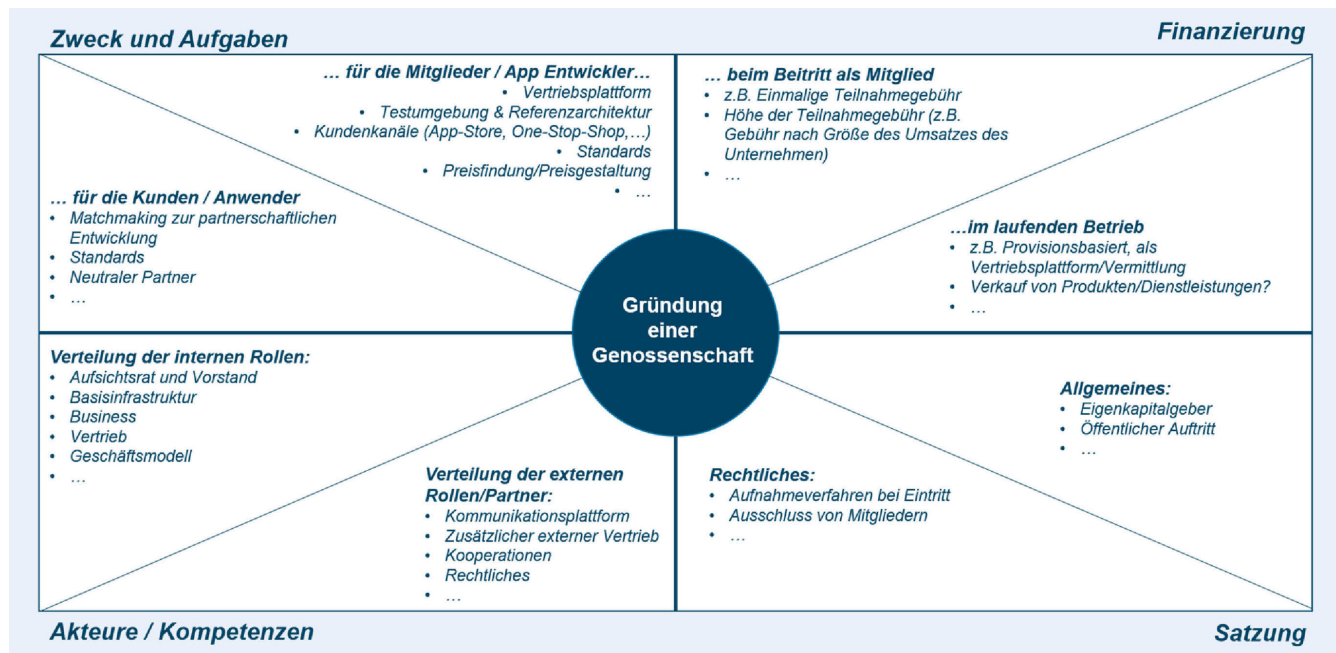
Zweck und Aufgaben

Finanzierung

… für die Mitglieder / App Entwickler…
• Vertriebsplattform
• Testumgebung & Referenzarchitektur
• Kundenkanäle (App-Store, One-Stop-Shop,…)
• Standards
• Preisfindung/Preisgestaltung
• …

… für die Kunden / Anwender
• Matchmaking zur partnerschaftlichen Entwicklung
• Standards
• Neutraler Partner
• …

… beim Beitritt als Mitglied
• z.B. Einmalige Teilnahmegebühr
• Höhe der Teilnahmegebühr (z.B. Gebühr nach Größe des Umsatzes des Unternehmen)
• …

…im laufenden Betrieb
• z.B. Provisionsbasiert, als Vertriebsplattform/Vermittlung
• Verkauf von Produkten/Dienstleistungen?
• …

Gründung einer Genossenschaft

Verteilung der internen Rollen:
• Aufsichtsrat und Vorstand
• Basisinfrastruktur
• Business
• Vertrieb
• Geschäftsmodell
• …

Verteilung der externen Rollen/Partner:
• Kommunikationsplattform
• Zusätzlicher externer Vertrieb
• Kooperationen
• Rechtliches
• …

Allgemeines:
• Eigenkapitalgeber
• Öffentlicher Auftritt
• …

Rechtliches:
• Aufnahmeverfahren bei Eintritt
• Ausschluss von Mitgliedern
• …

Akteure / Kompetenzen

Satzung